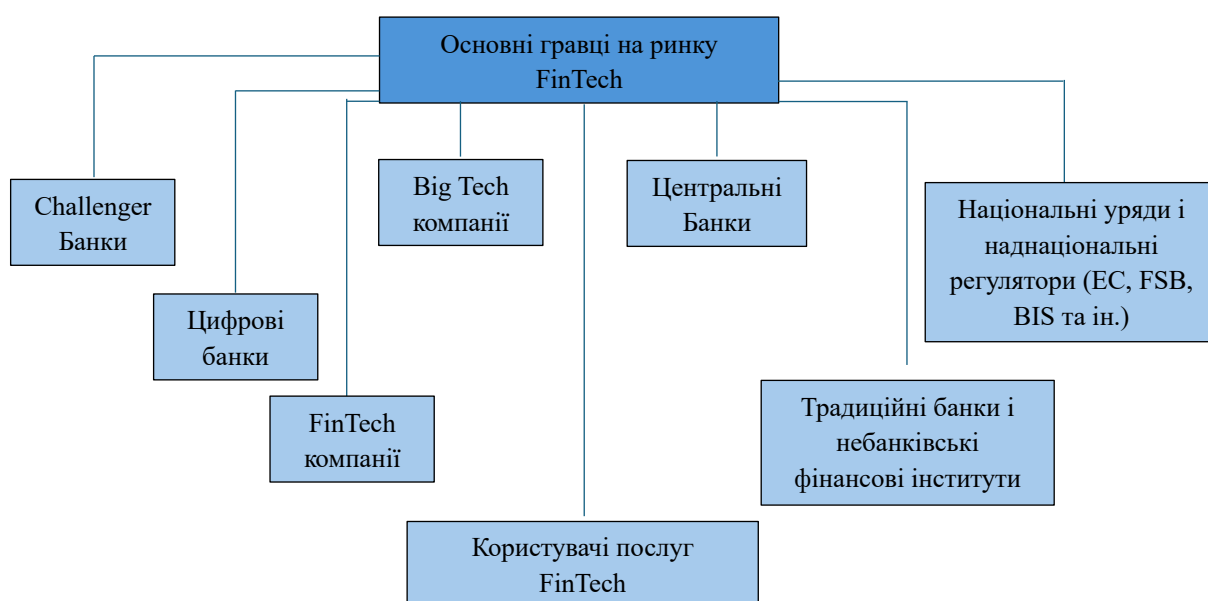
Основні гравці на ринку FinTech

Challenger Банки

Цифрові банки

FinTech компанії

Big Tech компанії

Користувачі послуг FinTech

Центральні Банки

Традиційні банки і небанківські фінансові інститути

Національні уряди і наднаціональні регулятори (ЕС, FSB, BIS та ін.)